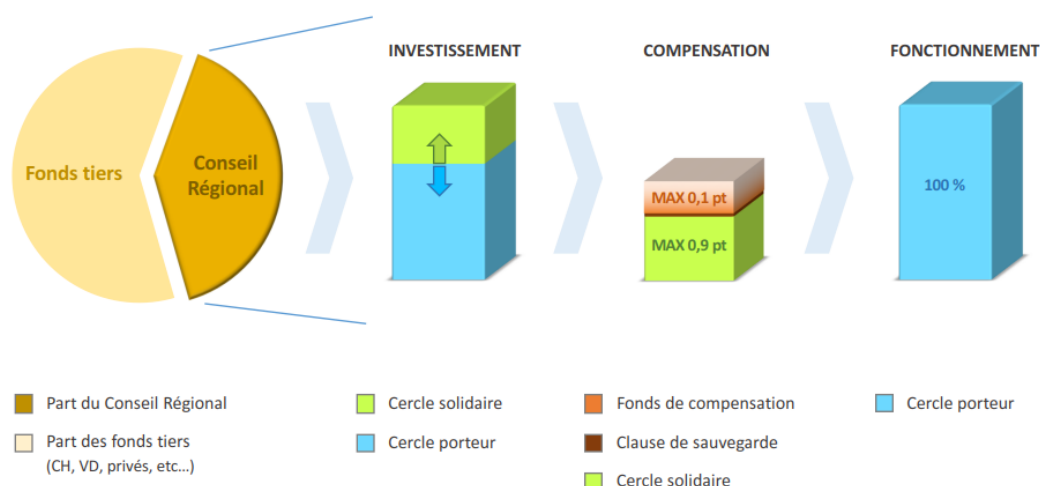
Fonds tiers

Conseil Régional

INVESTISSEMENT

COMPENSATION

MAX 0,1 pt

MAX 0,9 pt

FONCTIONNEMENT

100 %

Part du Conseil Régional

Part des fonds tiers (CH, VD, privés, etc...)

Cercle solidaire

Cercle porteur

Fonds de compensation

Clause de sauvegarde

Cercle solidaire

Cercle porteur